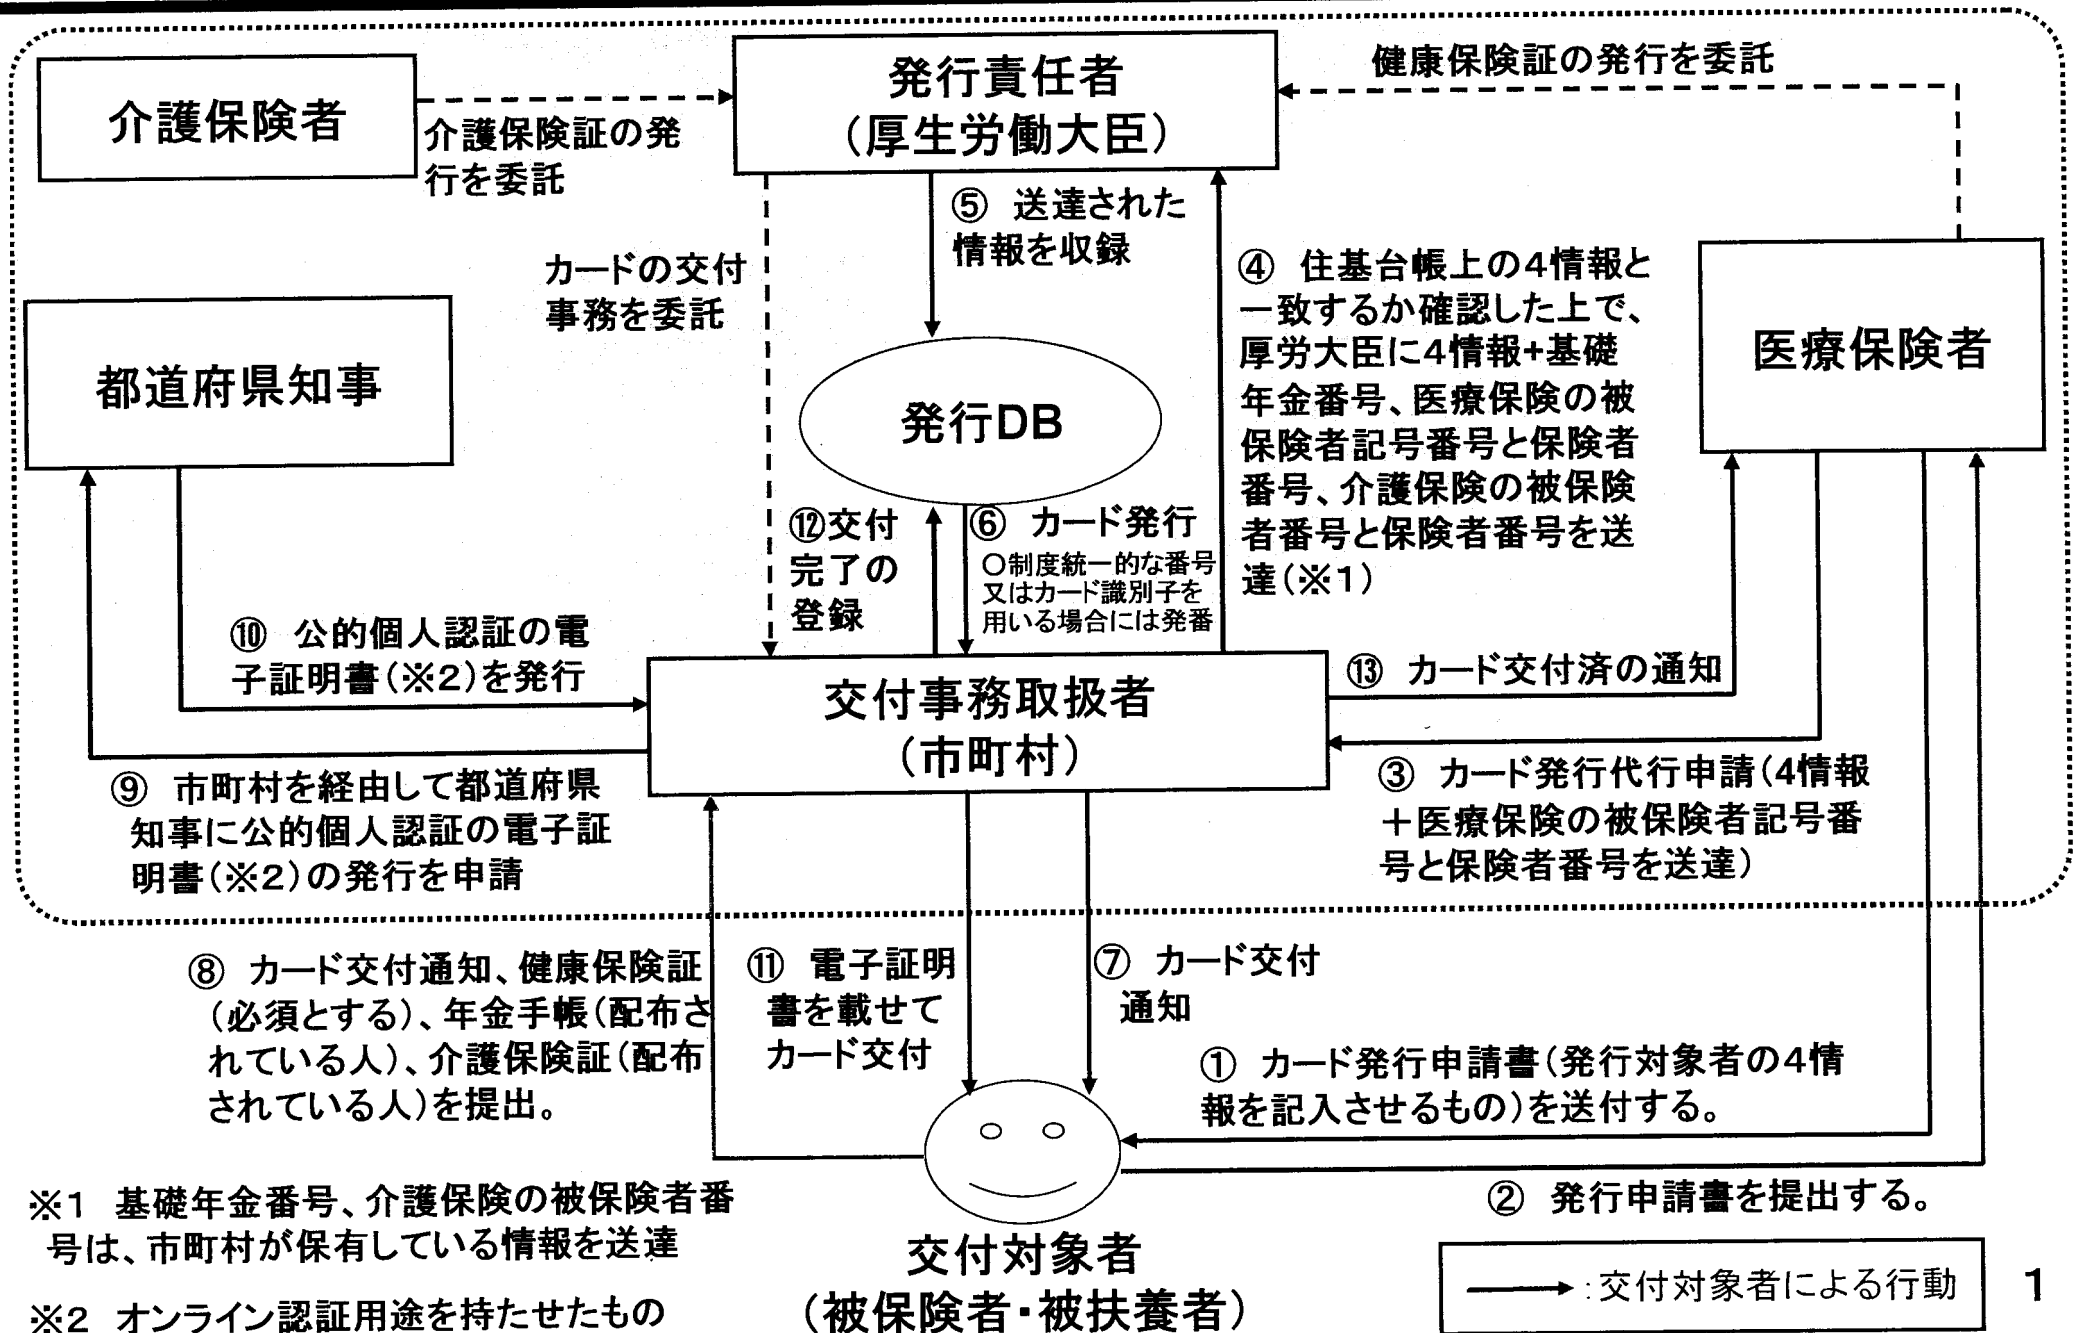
介護保険者

介護保険証の発行を委託

発行責任者
（厚生労働大臣）

健康保険証の発行を委託

⑤ 送達された情報を収録

カードの交付事務を委託

④ 住基台帳上の4情報と一致するか確認した上で、厚労大臣に4情報+基礎年金番号、医療保険の被保険者記号番号と保険者番号、介護保険の被保険者番号と保険者番号を送達（※1）

医療保険者

都道府県知事

発行DB

⑫交付完了の登録

⑥ カード発行
○制度統一的な番号又はカード識別子を用いる場合には発番

⑩ 公的個人認証の電子証明書（※2）を発行

交付事務取扱者
（市町村）

⑬ カード交付済の通知

③ カード発行代行申請（4情報＋医療保険の被保険者記号番号と保険者番号を送達）

⑨ 市町村を経由して都道府県知事に公的個人認証の電子証明書（※2）の発行を申請

⑧ カード交付通知、健康保険証（必須とする）、年金手帳（配布されている人）、介護保険証（配布されている人）を提出。

⑪ 電子証明書を載せてカード交付

⑦ カード交付通知

① カード発行申請書（発行対象者の4情報を記入させるもの）を送付する。

② 発行申請書を提出する。

※1 基礎年金番号、介護保険の被保険者番号は、市町村が保有している情報を送達

※2 オンライン認証用途を持たせたもの

交付対象者
（被保険者・被扶養者）

：交付対象者による行動

1